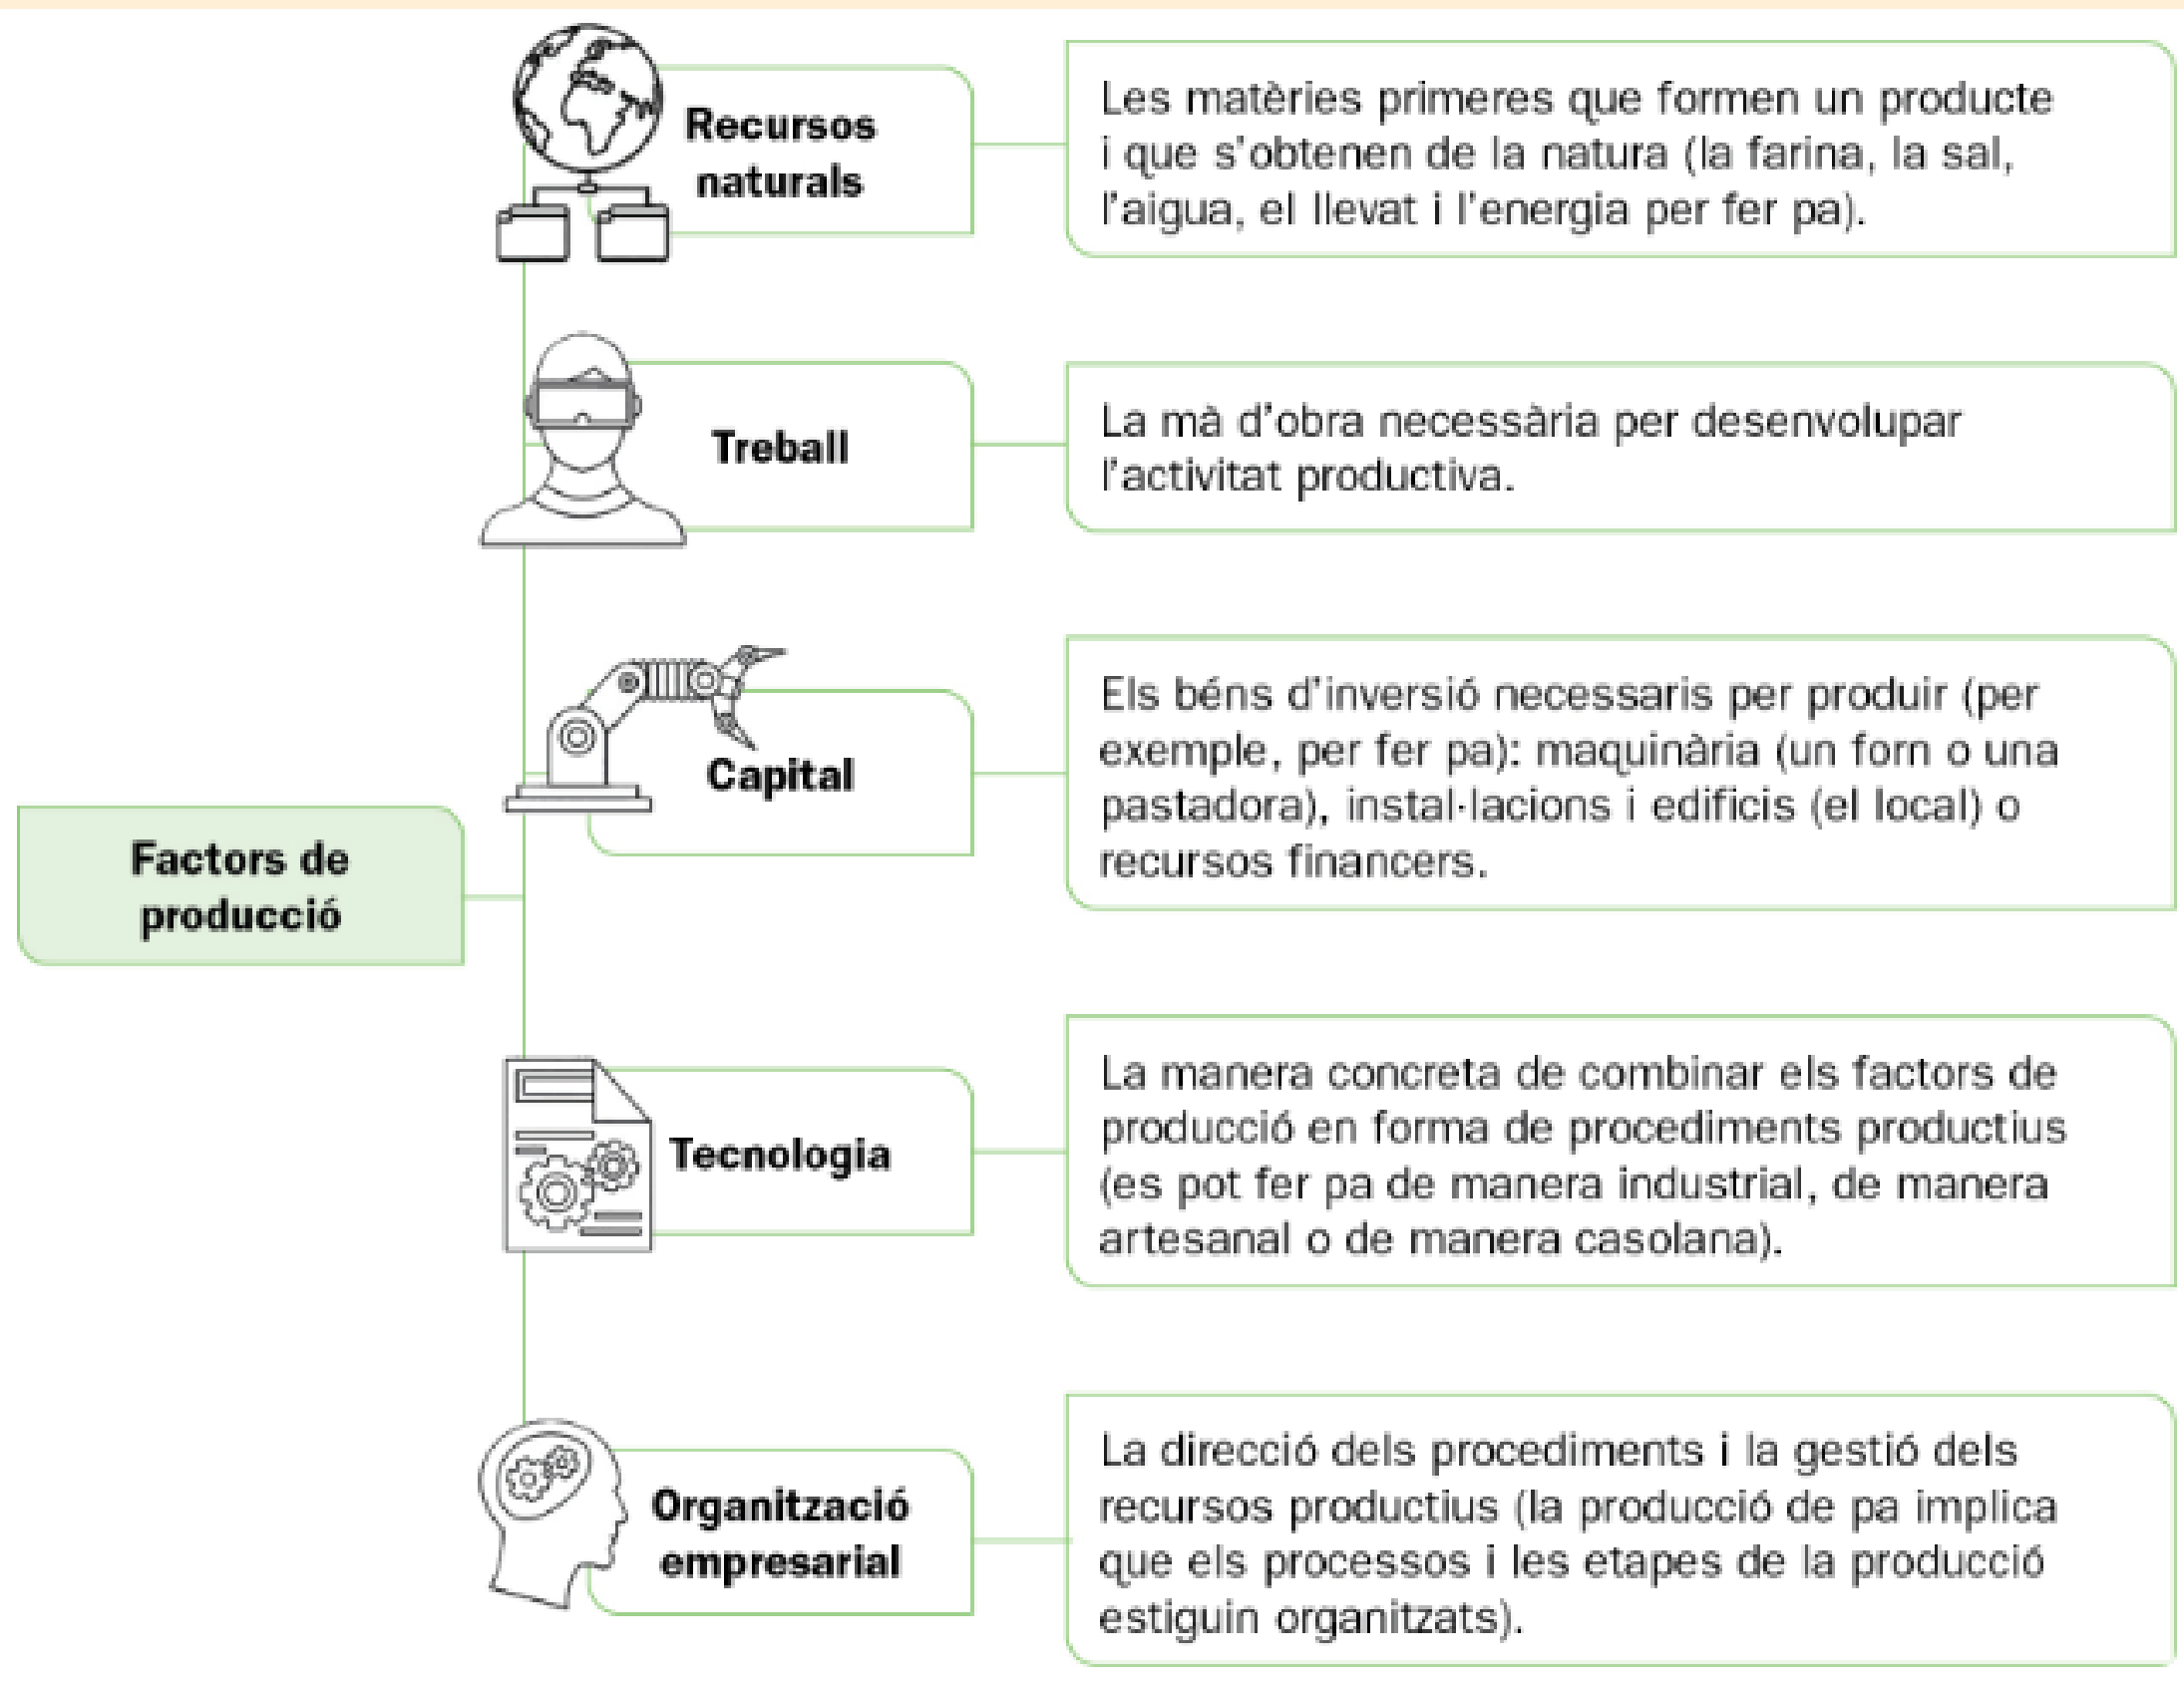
Factors de producció

Recursos naturals

Les matèries primeres que formen un producte i que s'obtenen de la natura (la farina, la sal, l'aigua, el llevat i l'energia per fer pa).

Treball

La mà d'obra necessària per desenvolupar l'activitat productiva.

Capital

Els béns d'inversió necessaris per produir (per exemple, per fer pa): maquinària (un forn o una pastadora), instal·lacions i edificis (el local) o recursos financers.

Tecnologia

La manera concreta de combinar els factors de producció en forma de procediments productius (es pot fer pa de manera industrial, de manera artesanal o de manera casolana).

Organització empresarial

La direcció dels procediments i la gestió dels recursos productius (la producció de pa implica que els processos i les etapes de la producció estiguin organitzats).